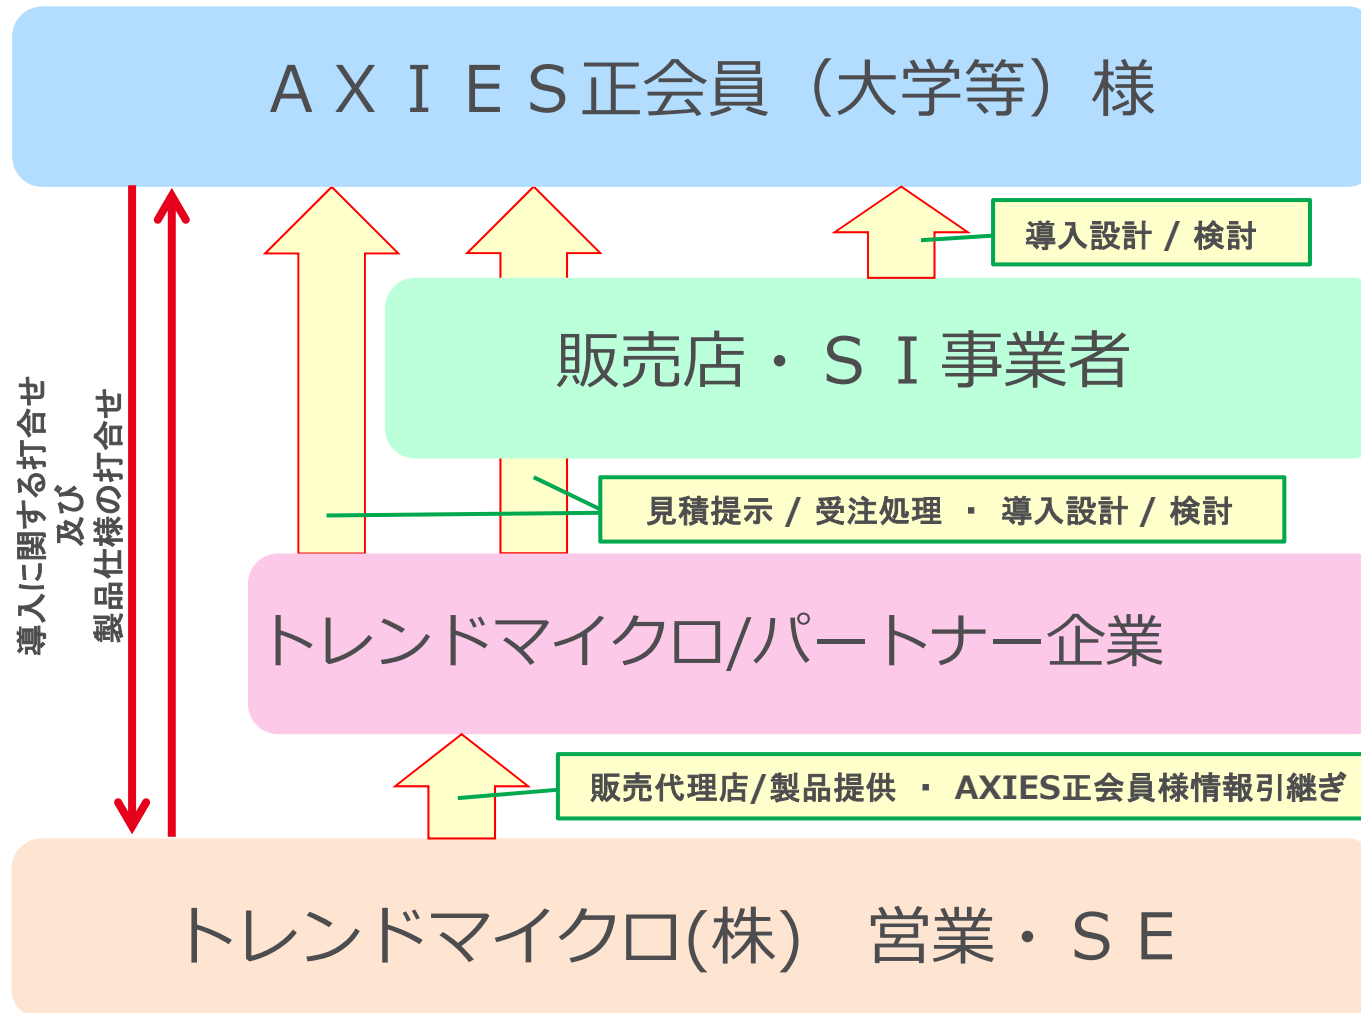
ＡＸＩＥＳ正会員（大学等）様

導入設計 / 検討

販売店・ＳＩ事業者

見積提示 / 受注処理 ・ 導入設計 / 検討

トレンドマイクロ/パートナー企業

販売代理店/製品提供 ・ AXIES正会員様情報引継ぎ

トレンドマイクロ(株)　営業・ＳＥ

導入に関する打合せ
及び
製品仕様の打合せ